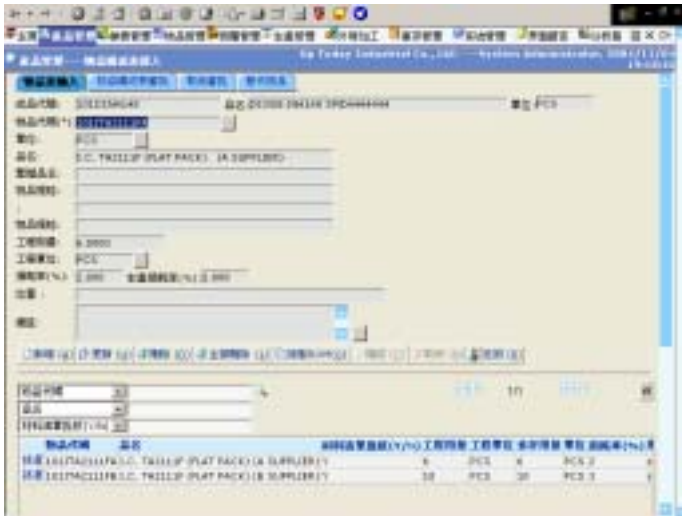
主頁 產品管理 物品管理 報關管理 生產管理 外發加工 庫存管理 財務管理 用戶管理 系統設置

產品管理 — 物品構成表輸入 Sip Turkey Industrial Co., Ltd. — System Administrator

物品構成表輸入

成品代碼: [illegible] 品名: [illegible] 單位: PCS

物品代碼(*): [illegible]

單位: PCS

品名: I.C. TA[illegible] (FLAT PACK) (A SUPPLIER)

電腦品名:

物品規格:

物品規格:

工程用量: 6.0000

工程單位: PCS

損耗率(%): 2.000 含量損耗率(%): 2.000

位置:

備註:

新增 更新 刪除 全部刪除 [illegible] 確定 取消 返回

物品代碼
品名
材料用量損耗(%)

1/1

| | 物品代碼 | 品名 | 材料用量損耗(%) | 工程用量 | 工程單位 | 實際用量 | 單位 | 損耗率(%) |
|---|---|---|---|---|---|---|---|---|
| 修改 | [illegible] | I.C. TA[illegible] (FLAT PACK) (A SUPPLIER) | | 6 | PCS | 6 | PCS | 2 |
| 修改 | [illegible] | I.C. TA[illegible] (FLAT PACK) (B SUPPLIER) | | 10 | PCS | 10 | PCS | 3 |